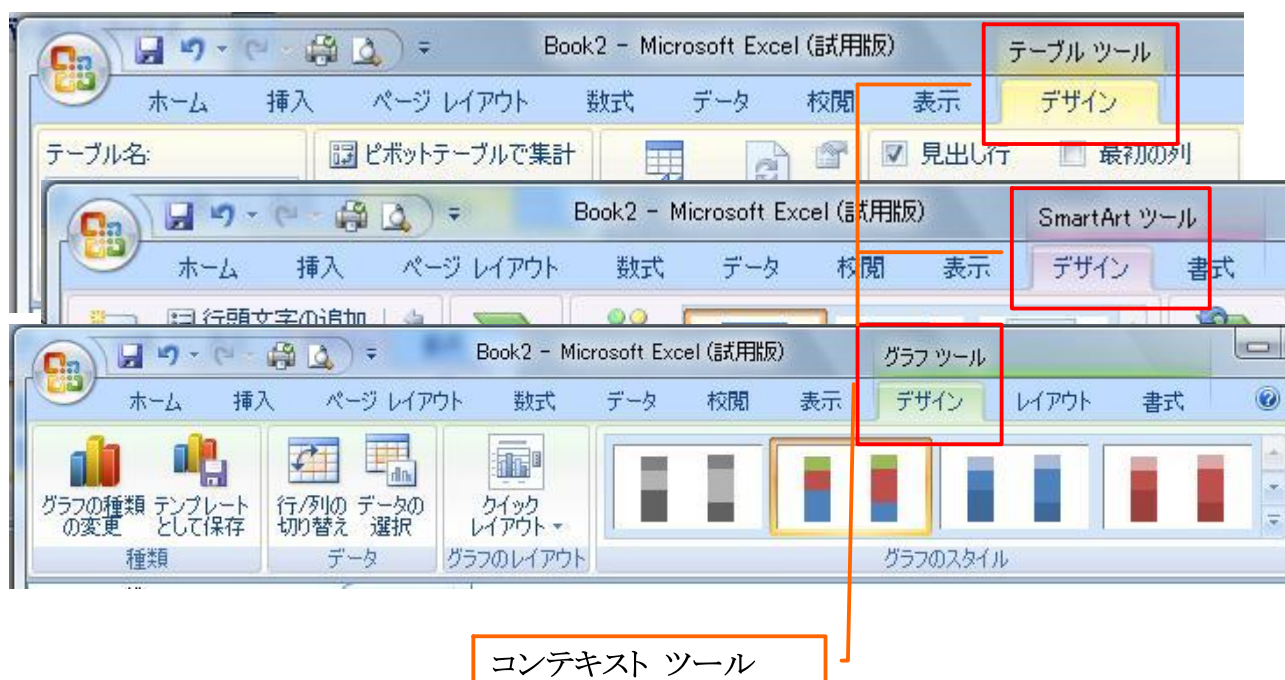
Book2 - Microsoft Excel (試用版)
テーブル ツール
ホーム 挿入 ページ レイアウト 数式 データ 校閲 表示 デザイン
テーブル名:
ピボットテーブルで集計
見出し行 最初の列

Book2 - Microsoft Excel (試用版)
SmartArt ツール
ホーム 挿入 ページ レイアウト 数式 データ 校閲 表示 デザイン 書式
行頭文字の追加

Book2 - Microsoft Excel (試用版)
グラフ ツール
ホーム 挿入 ページ レイアウト 数式 データ 校閲 表示 デザイン レイアウト 書式
グラフの種類の変更
テンプレートとして保存
種類
行/列の切り替え
データの選択
データ
クイックレイアウト
グラフのレイアウト
グラフのスタイル

コンテキスト ツール